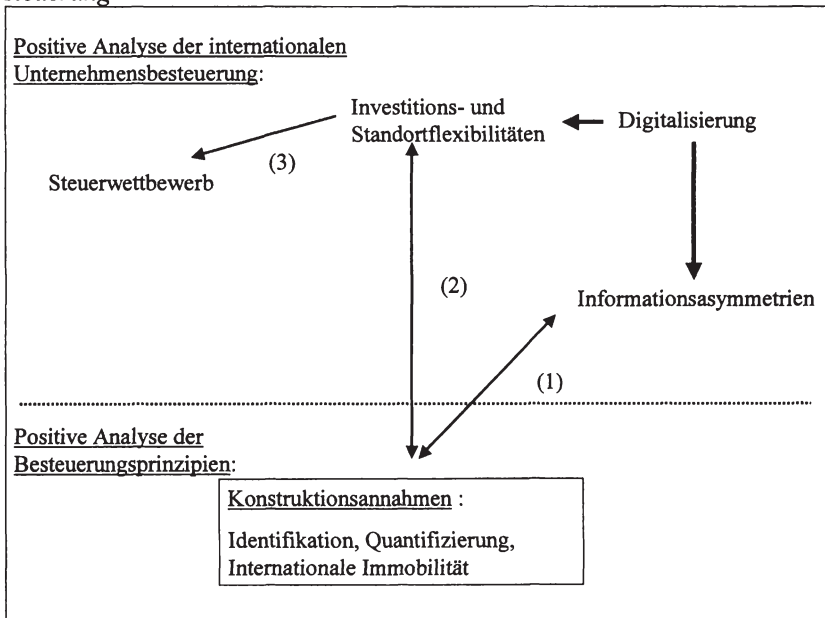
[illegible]

Positive Analyse der internationalen Unternehmensbesteuerung:

Investitions- und Standortflexibilitäten

Digitalisierung

(3)

Steuerwettbewerb

(2)

Informationsasymmetrien

(1)

Positive Analyse der Besteuerungsprinzipien:

Konstruktionsannahmen :

Identifikation, Quantifizierung, Internationale Immobilität